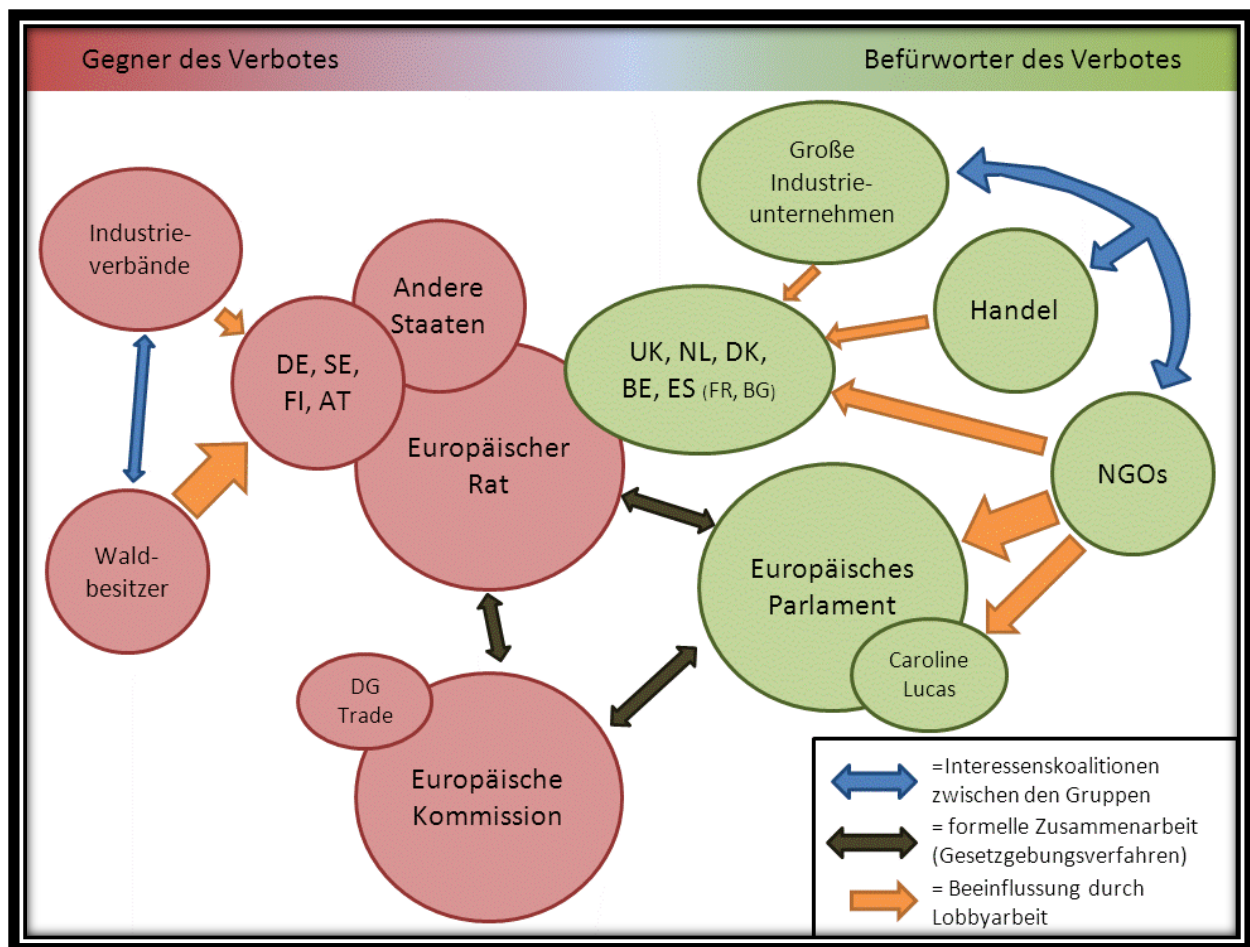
Gegner des Verbotes

Befürworter des Verbotes

Industrieverbände

Waldbesitzer

DE, SE, FI, AT

Andere Staaten

Europäischer Rat

DG Trade

Europäische Kommission

Große Industrieunternehmen

Handel

UK, NL, DK, BE, ES (FR, BG)

NGOs

Europäisches Parlament

Caroline Lucas

=Interessenskoalitionen zwischen den Gruppen

= formelle Zusammenarbeit (Gesetzgebungsverfahren)

= Beeinflussung durch Lobbyarbeit